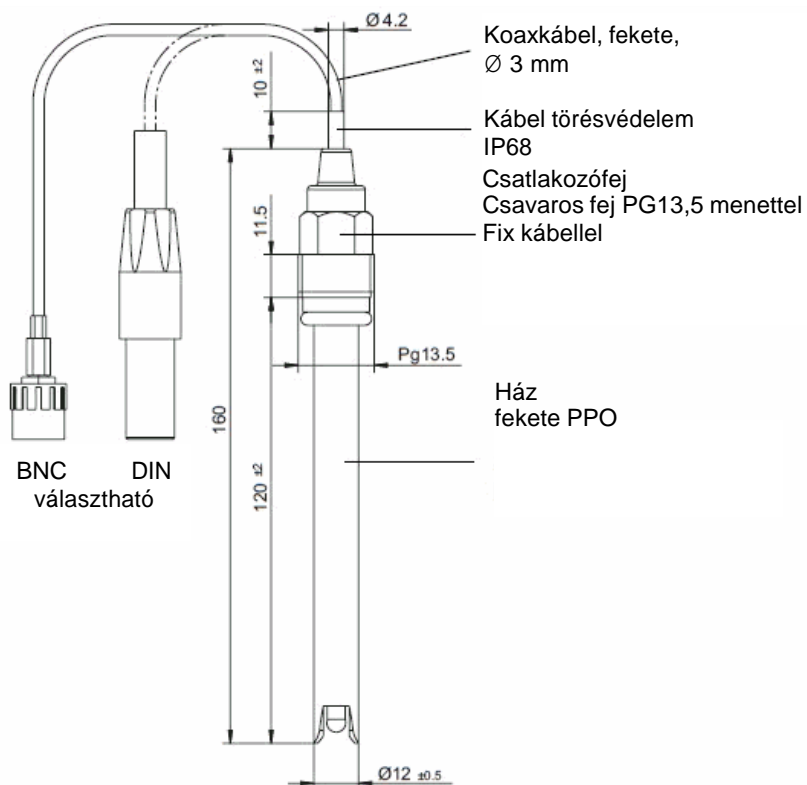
Ø4.2

Koaxkábel, fekete,
Ø 3 mm

$10^{\pm2}$

Kábel törésvédelem
IP68

Csatlakozófej
Csavaros fej PG13,5 menettel
Fix kábellel

11.5

Pg13.5

Ház
fekete PPO

160

$120^{\pm2}$

BNC DIN
választható

Ø12 $_{\pm0.5}$